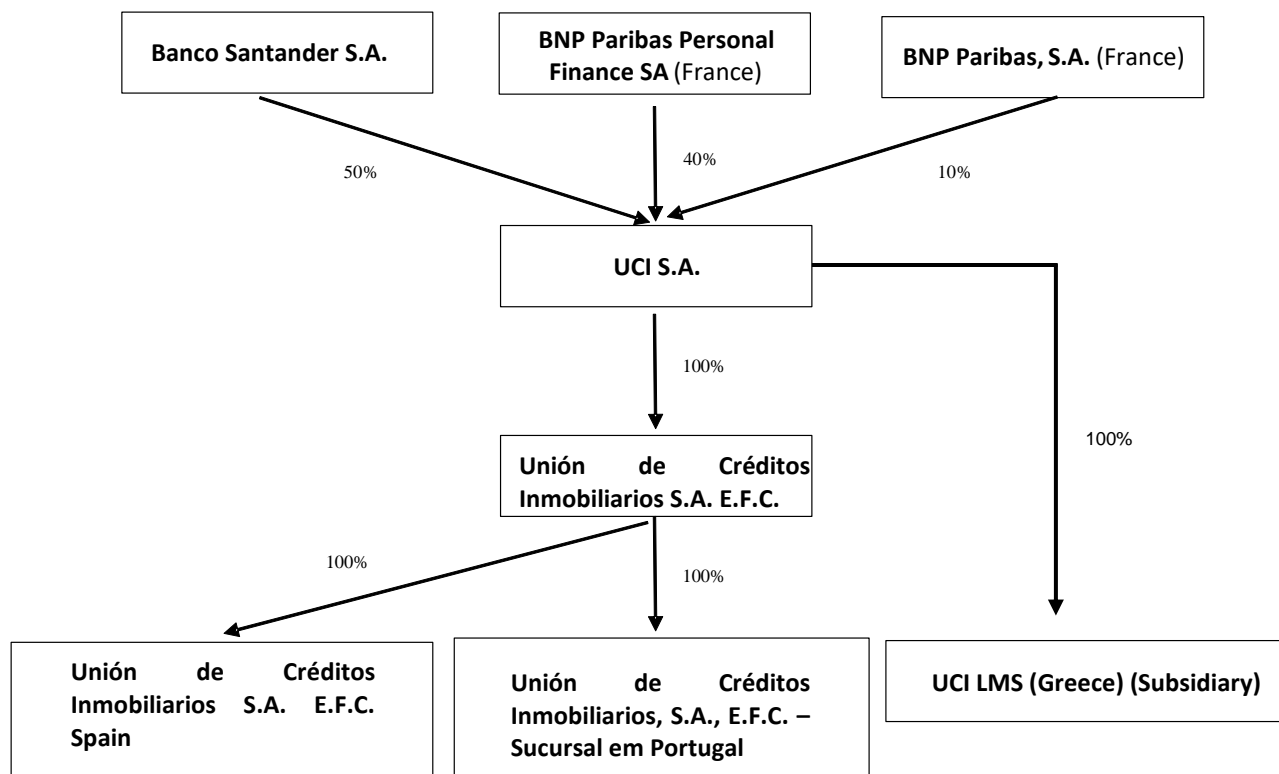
Banco Santander S.A.

BNP Paribas Personal Finance SA (France)

BNP Paribas, S.A. (France)

50%

40%

10%

UCI S.A.

100%

100%

Unión de Créditos Inmobiliarios S.A. E.F.C.

100%

100%

Unión de Créditos Inmobiliarios S.A. E.F.C. Spain

Unión de Créditos Inmobiliarios, S.A., E.F.C. – Sucursal em Portugal

UCI LMS (Greece) (Subsidiary)